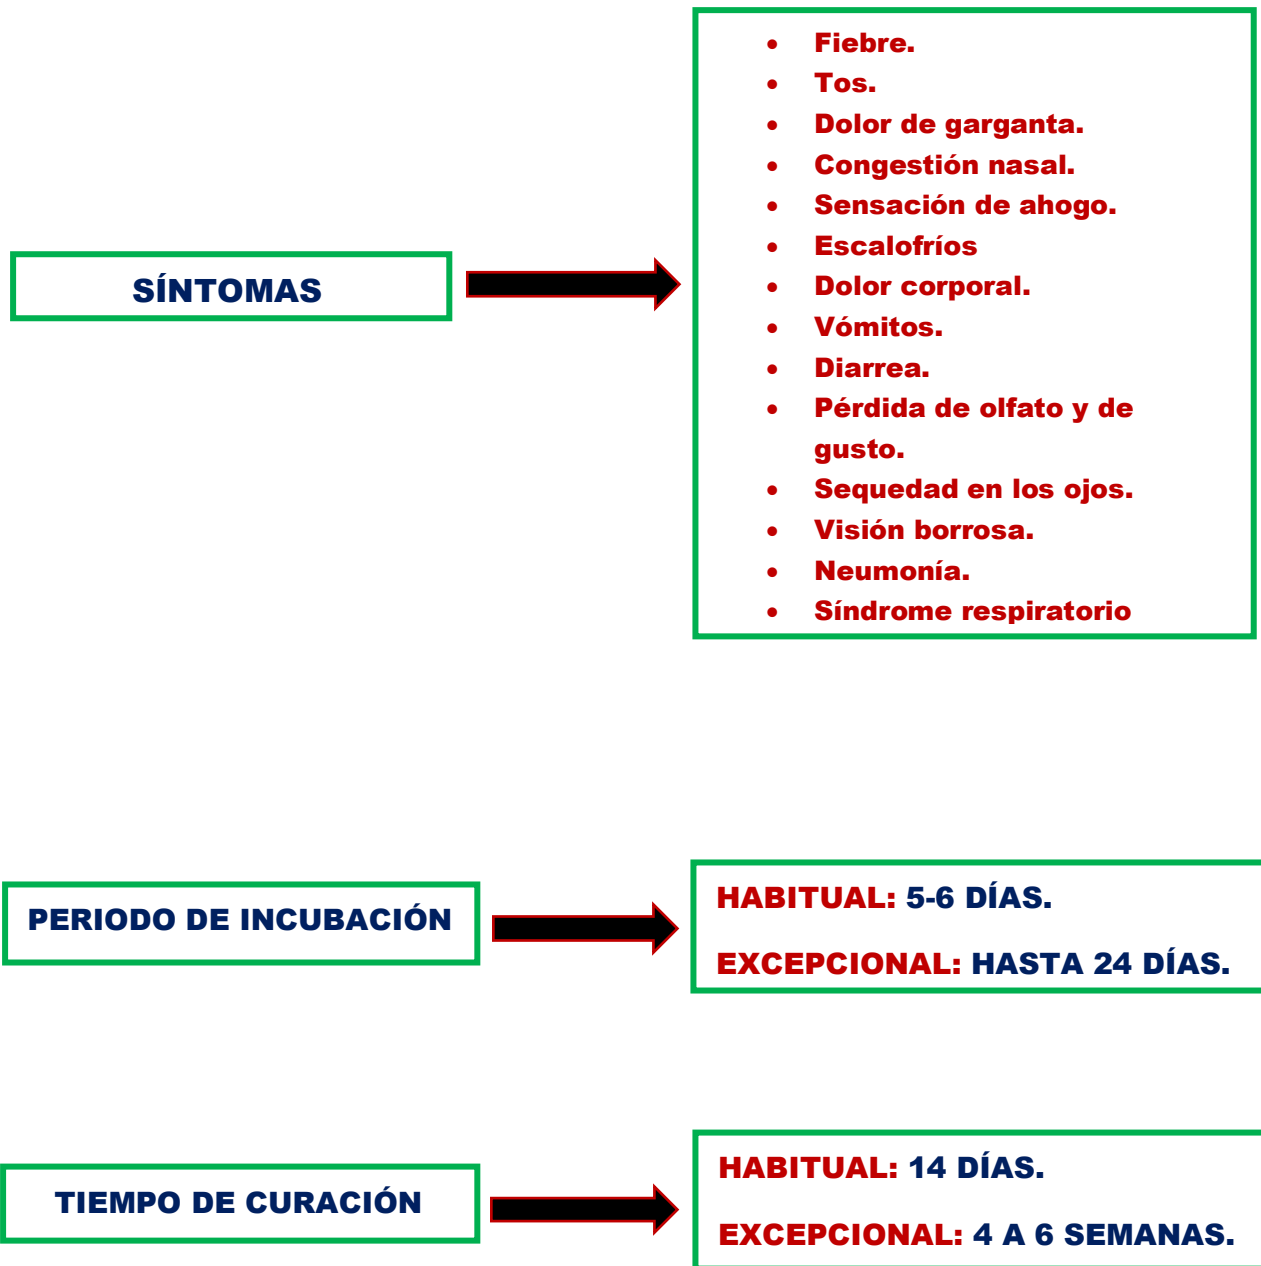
SÍNTOMAS

- Fiebre.
- Tos.
- Dolor de garganta.
- Congestión nasal.
- Sensación de ahogo.
- Escalofríos
- Dolor corporal.
- Vómitos.
- Diarrea.
- Pérdida de olfato y de gusto.
- Sequedad en los ojos.
- Visión borrosa.
- Neumonía.
- Síndrome respiratorio

PERIODO DE INCUBACIÓN

HABITUAL: 5-6 DÍAS.

EXCEPCIONAL: HASTA 24 DÍAS.

TIEMPO DE CURACIÓN

HABITUAL: 14 DÍAS.

EXCEPCIONAL: 4 A 6 SEMANAS.